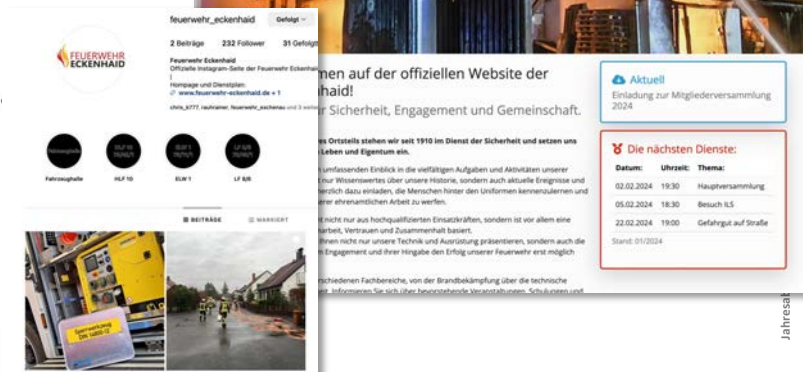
feuerwehr_eckenhaid Gefolgt

FEUERWEHR ECKENHAID

2 Beiträge 232 Follower 31 Gefolgt

Feuerwehr Eckenhaid
Offizielle Instagram-Seite der Feuerwehr Eckenhaid
Hompage und Dienstplan:
www.feuerwehr-eckenhaid.de + 1

chris_k777, rauhalmer, feuerwehr_eschenau und 3 weitere

Fahrzeughalle HLF 10 ELW 1 LF 8/6

BEITRÄGE MARKIERT

Sperrwerkzeug

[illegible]men auf der offiziellen Website der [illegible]haid!
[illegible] Sicherheit, Engagement und Gemeinschaft.

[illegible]es Ortsteils stehen wir seit 1910 im Dienst der Sicherheit und setzen uns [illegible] Leben und Eigentum ein.

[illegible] umfassenden Einblick in die vielfältigen Aufgaben und Aktivitäten unserer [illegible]nur Wissenswertes über unsere Historie, sondern auch aktuelle Ereignisse und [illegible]erzlich dazu einladen, die Menschen hinter den Uniformen kennenzulernen und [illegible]rer ehrenamtlichen Arbeit zu werfen.

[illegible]t nicht nur aus hochqualifizierten Einsatzkräften, sondern ist vor allem eine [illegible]arbeit, Vertrauen und Zusammenhalt basiert. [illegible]hnen nicht nur unsere Technik und Ausrüstung präsentieren, sondern auch die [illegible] Engagement und ihrer Hingabe den Erfolg unserer Feuerwehr erst möglich

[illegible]schiedenen Fachbereiche, von der Brandbekämpfung über die technische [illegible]

Aktuell
Einladung zur Mitgliederversammlung 2024

Die nächsten Dienste:

| Datum: | Uhrzeit: | Thema: |
|---|---|---|
| 02.02.2024 | 19:30 | Hauptversammlung |
| 05.02.2024 | 18:30 | Besuch ILS |
| 22.02.2024 | 19:00 | Gefahrgut auf Straße |

Stand: 01/2024

Jahresat